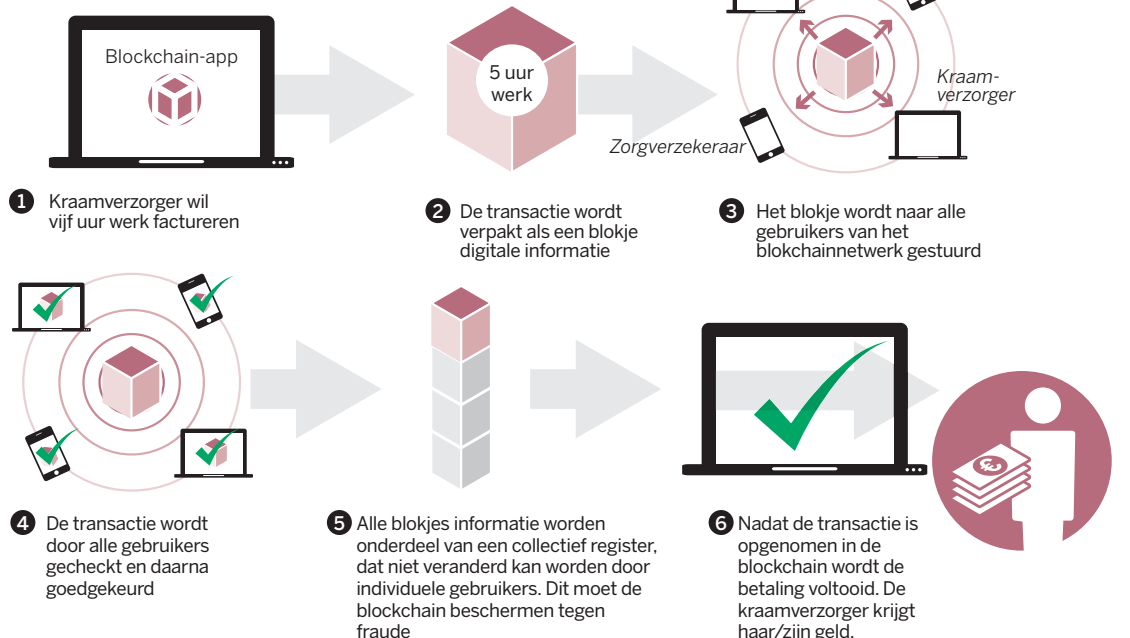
Blockchain-app

5 uur werk

Kraamverzorger

Zorgverzekeraar

1 Kraamverzorger wil vijf uur werk factureren

2 De transactie wordt verpakt als een blokje digitale informatie

3 Het blokje wordt naar alle gebruikers van het blockchainnetwerk gestuurd

4 De transactie wordt door alle gebruikers gecheckt en daarna goedgekeurd

5 Alle blokjes informatie worden onderdeel van een collectief register, dat niet veranderd kan worden door individuele gebruikers. Dit moet de blockchain beschermen tegen fraude

6 Nadat de transactie is opgenomen in de blockchain wordt de betaling voltooid. De kraamverzorger krijgt haar/zijn geld.